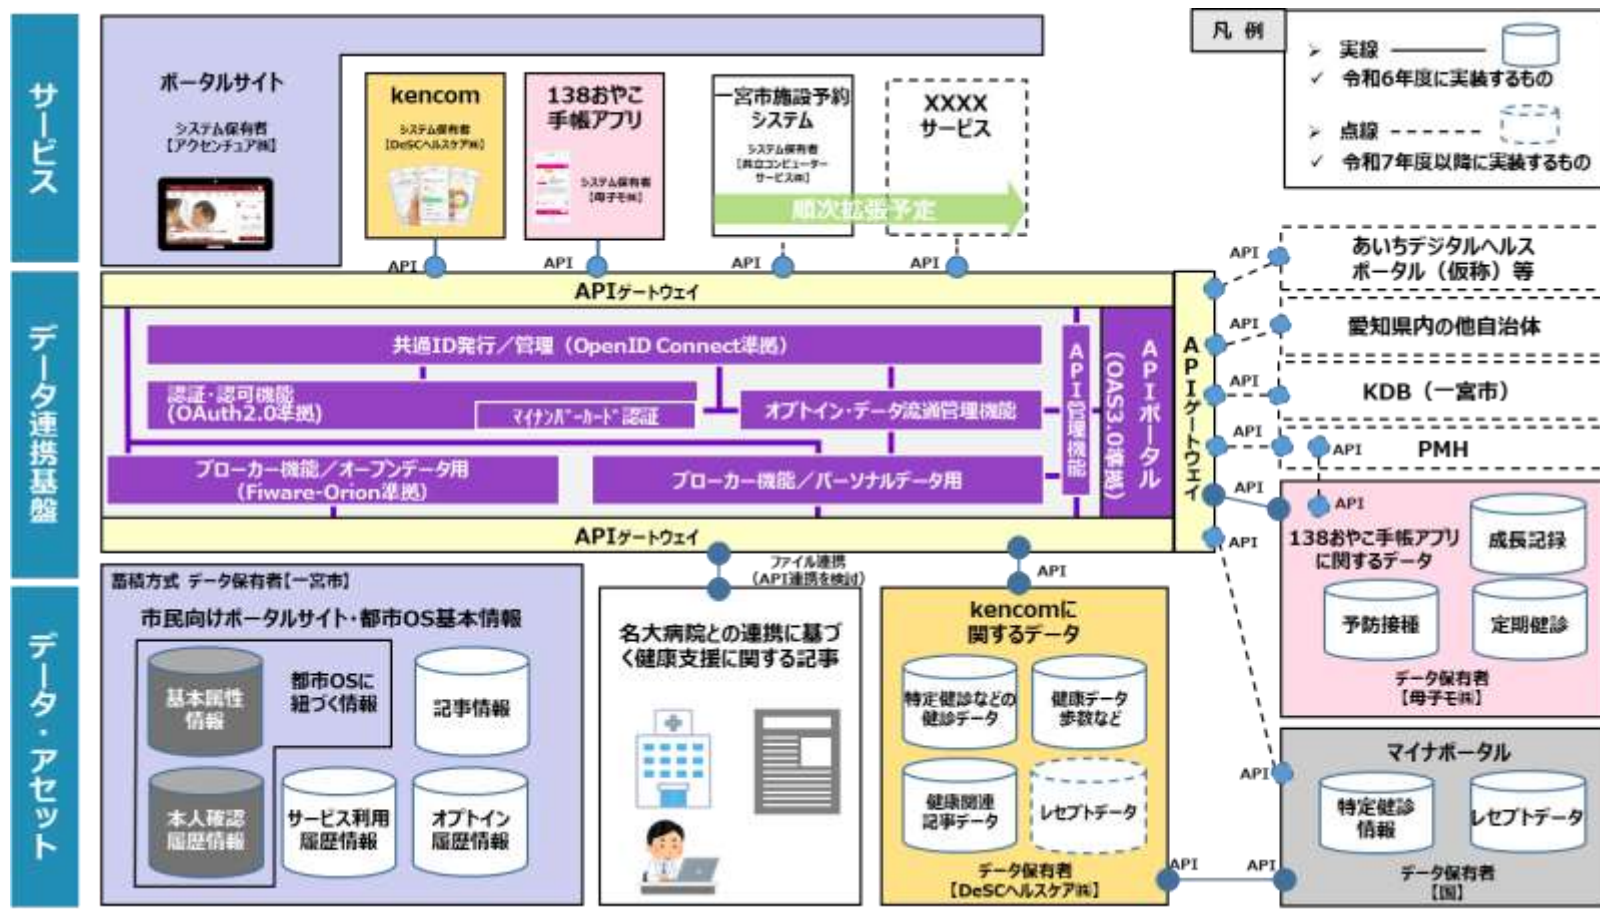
サービス

データ連携基盤

データ・アセット

ポータルサイト

システム保有者
【アクセンチュア㈱】

kencom

システム保有者
【DeSCヘルスケア㈱】

138おやこ手帳アプリ

システム保有者
【母子モ㈱】

一宮市施設予約システム

システム保有者
【共立コンピューターサービス㈱】

XXXX
サービス

順次拡張予定

凡例

➢ 実線
✓ 令和6年度に実装するもの

➢ 点線
✓ 令和7年度以降に実装するもの

API

API

API

API

APIゲートウェイ

共通ID発行／管理（OpenID Connect準拠）

認証・認可機能
(OAuth2.0準拠)

マイナンバーカード認証

オプトイン・データ流通管理機能

ブローカー機能／オープンデータ用
(Fiware-Orion準拠)

ブローカー機能／パーソナルデータ用

API管理機能

APIポータル（OAS3.0準拠）

APIゲートウェイ

APIゲートウェイ

API

あいちデジタルヘルスポータル（仮称）等

API

愛知県内の他自治体

API

KDB（一宮市）

API

API

PMH

API

API

138おやこ手帳アプリに関するデータ

成長記録

予防接種

定期健診

データ保有者
【母子モ㈱】

API

蓄積方式 データ保有者【一宮市】

市民向けポータルサイト・都市OS基本情報

基本属性情報

都市OSに紐づく情報

記事情報

本人確認履歴情報

サービス利用履歴情報

オプトイン履歴情報

ファイル連携
(API連携を検討)

名大病院との連携に基づく健康支援に関する記事

API

kencomに関するデータ

特定健診などの健診データ

健康データ歩数など

健康関連記事データ

レセプトデータ

データ保有者
【DeSCヘルスケア㈱】

API

マイナポータル

特定健診情報

レセプトデータ

データ保有者
【国】

API

API